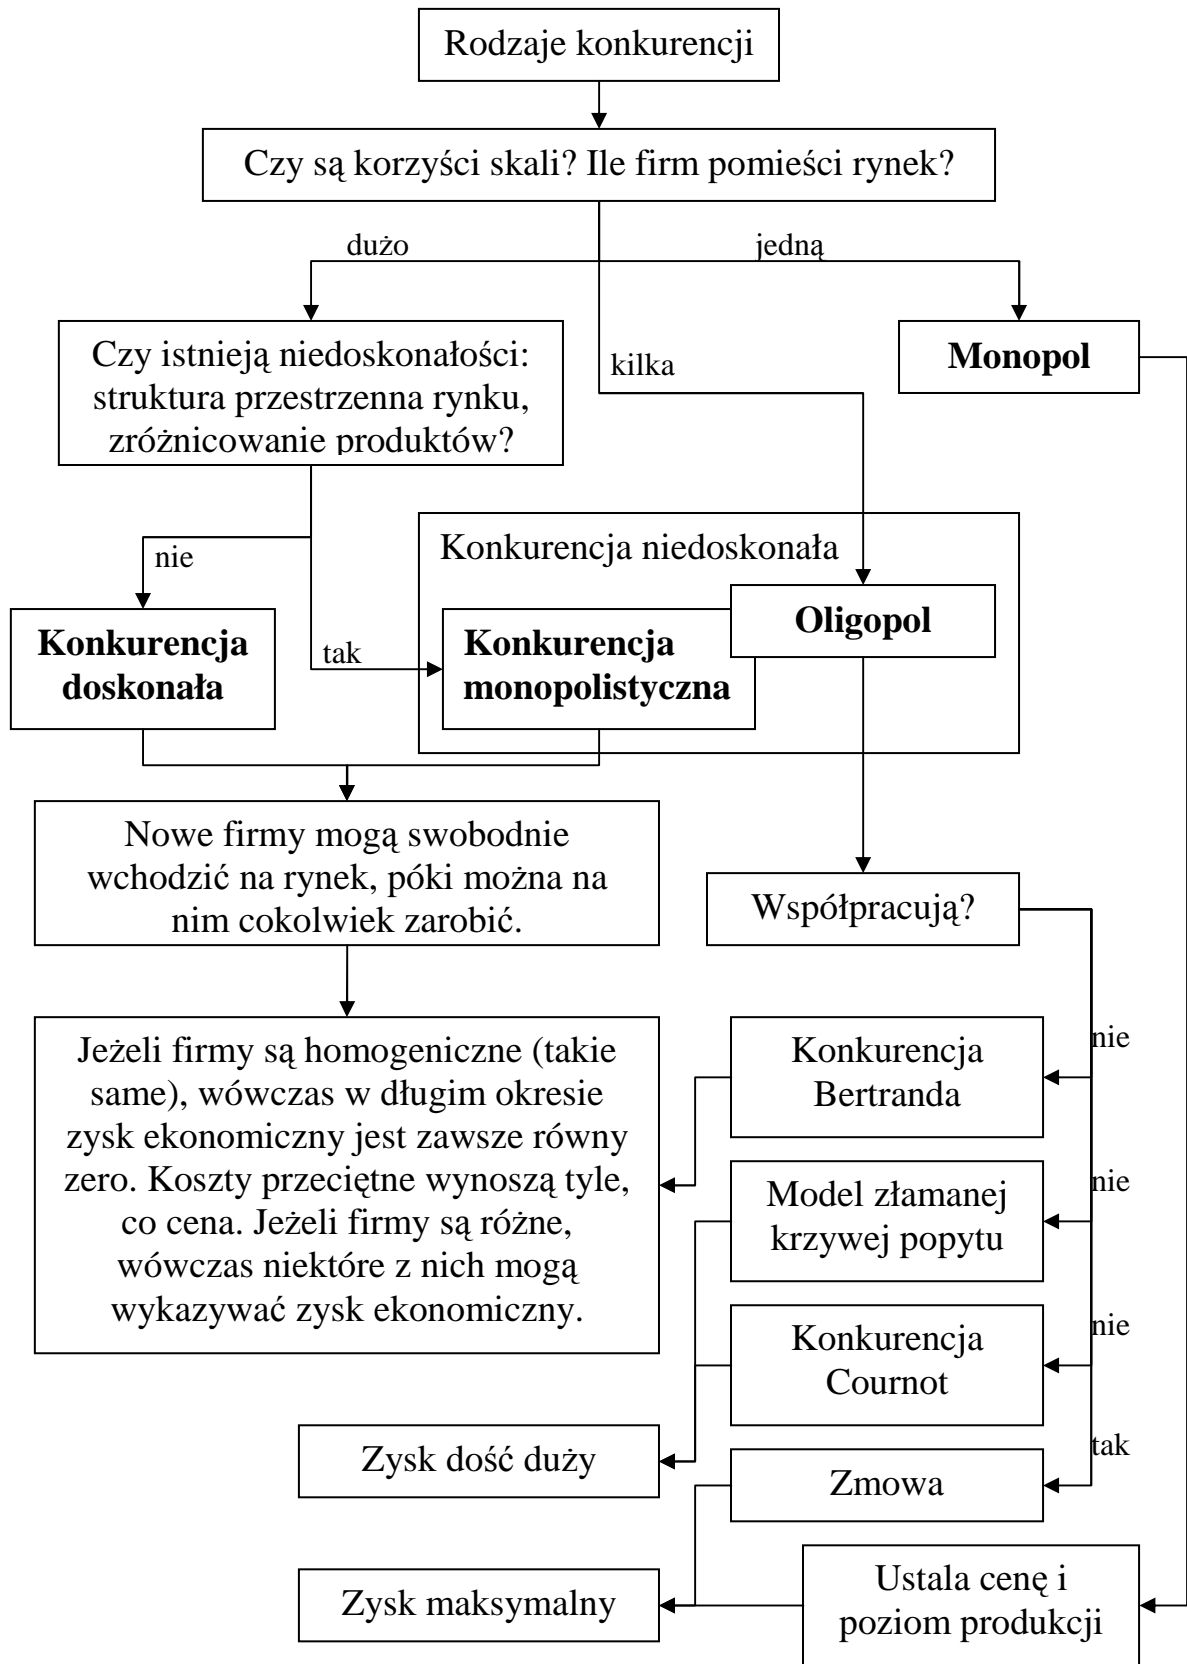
Rodzaje konkurencji

Czy są korzyści skali? Ile firm pomieści rynek?

dużo

jedną

kilka

Czy istnieją niedoskonałości: struktura przestrzenna rynku, zróżnicowanie produktów?

Monopol

Konkurencja niedoskonała

nie

Oligopol

Konkurencja doskonała

tak

Konkurencja monopolistyczna

Nowe firmy mogą swobodnie wchodzić na rynek, póki można na nim cokolwiek zarobić.

Współpracują?

Jeżeli firmy są homogeniczne (takie same), wówczas w długim okresie zysk ekonomiczny jest zawsze równy zero. Koszty przeciętne wynoszą tyle, co cena. Jeżeli firmy są różne, wówczas niektóre z nich mogą wykazywać zysk ekonomiczny.

Konkurencja Bertranda

nie

Model złamanej krzywej popytu

nie

Konkurencja Cournot

nie

Zysk dość duży

tak

Zmowa

Zysk maksymalny

Ustala cenę i poziom produkcji